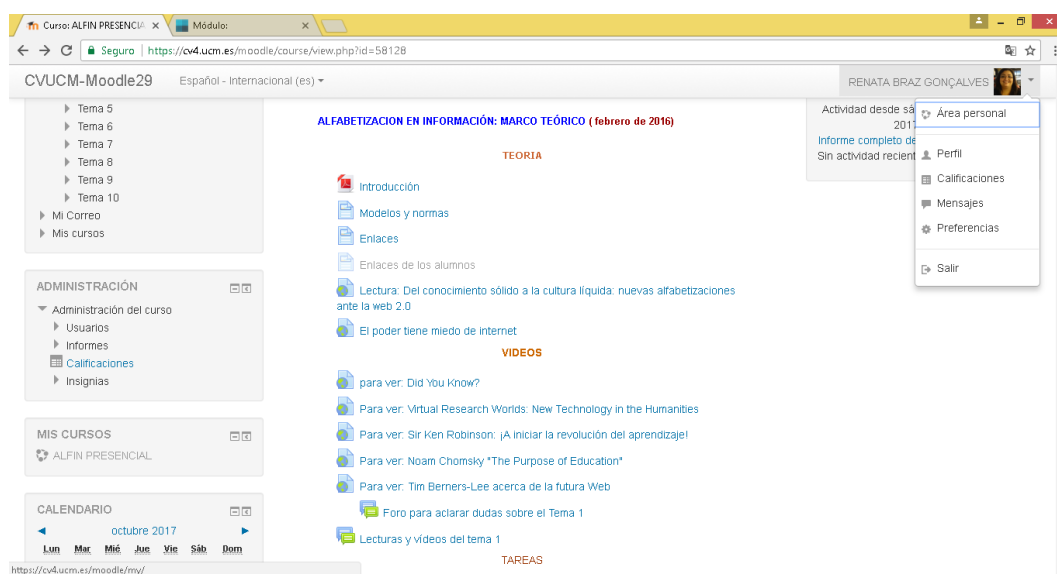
Curso: ALFIN PRESENCIA ×
Módulo: ×

Seguro | https://cv4.ucm.es/moodle/course/view.php?id=58128

CVUCM-Moodle29 Español - Internacional (es) ▾
RENATA BRAZ GONÇALVES

Tema 5
Tema 6
Tema 7
Tema 8
Tema 9
Tema 10
Mi Correo
Mis cursos

ADMINISTRACIÓN
Administración del curso
Usuarios
Informes
Calificaciones
Insignias

MIS CURSOS
ALFIN PRESENCIAL

CALENDARIO
◄ octubre 2017 ►
Lun Mar Mié Jue Vie Sáb Dom

ALFABETIZACION EN INFORMACIÓN: MARCO TEÓRICO ( febrero de 2016)

TEORIA

Introducción
Modelos y normas
Enlaces
Enlaces de los alumnos
Lectura: Del conocimiento sólido a la cultura líquida: nuevas alfabetizaciones ante la web 2.0
El poder tiene miedo de internet

VIDEOS

para ver: Did You Know?
Para ver: Virtual Research Worlds: New Technology in the Humanities
Para ver: Sir Ken Robinson: ¡A iniciar la revolución del aprendizaje!
Para ver: Noam Chomsky "The Purpose of Education"
Para ver: Tim Berners-Lee acerca de la futura Web
Foro para aclarar dudas sobre el Tema 1
Lecturas y videos del tema 1

TAREAS

Actividad desde sá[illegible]
201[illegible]
Informe completo de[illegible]
Sin actividad recient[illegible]

Área personal
Perfil
Calificaciones
Mensajes
Preferencias
Salir

https://cv4.ucm.es/moodle/my/